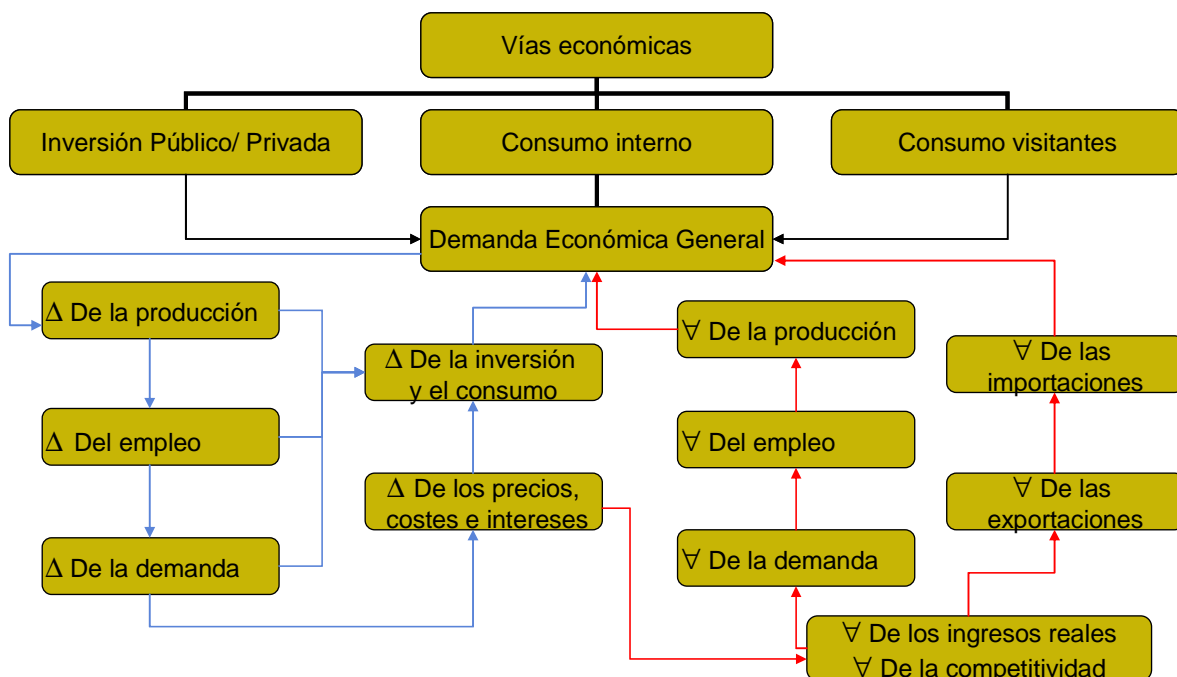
Vías económicas

Inversión Público/ Privada

Consumo interno

Consumo visitantes

Demanda Económica General

Δ De la producción

Δ Del empleo

Δ De la demanda

Δ De la inversión y el consumo

Δ De los precios, costes e intereses

∀ De la producción

∀ Del empleo

∀ De la demanda

∀ De las importaciones

∀ De las exportaciones

∀ De los ingresos reales
∀ De la competitividad